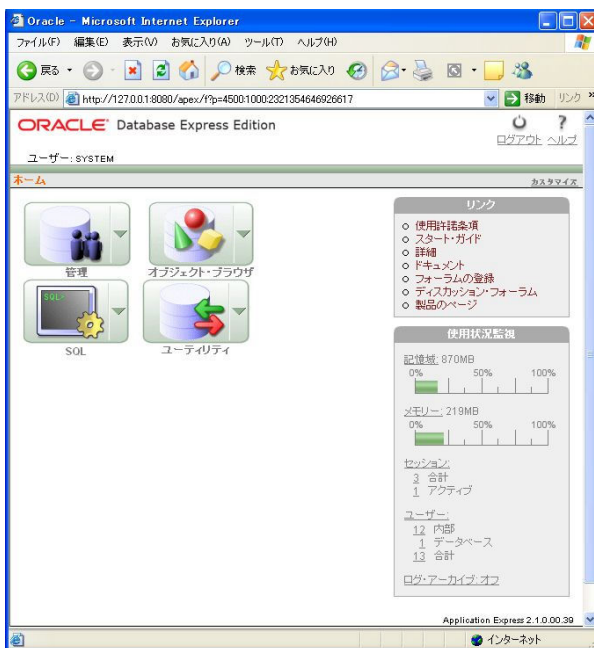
Oracle - Microsoft Internet Explorer

ファイル(F) 編集(E) 表示(V) お気に入り(A) ツール(T) ヘルプ(H)

戻る 検索 お気に入り

アドレス(D) http://127.0.0.1:8080/apex/f?p=4500:1000:2321354646926617 移動 リンク

ORACLE Database Express Edition

ログアウト ヘルプ

ユーザー: SYSTEM

ホーム カスタマイズ

管理

オブジェクト・ブラウザ

SQL

SQL

ユーティリティ

リンク

使用許諾条項
スタート・ガイド
詳細
ドキュメント
フォーラムの登録
ディスカッション・フォーラム
製品のページ

使用状況監視

記憶域: 870MB
0% 50% 100%

メモリー: 219MB
0% 50% 100%

セッション:
3 合計
1 アクティブ

ユーザー:
12 内部
1 データベース
13 合計

ログ・アーカイブ: オフ

Application Express 2.1.0.00.39

インターネット